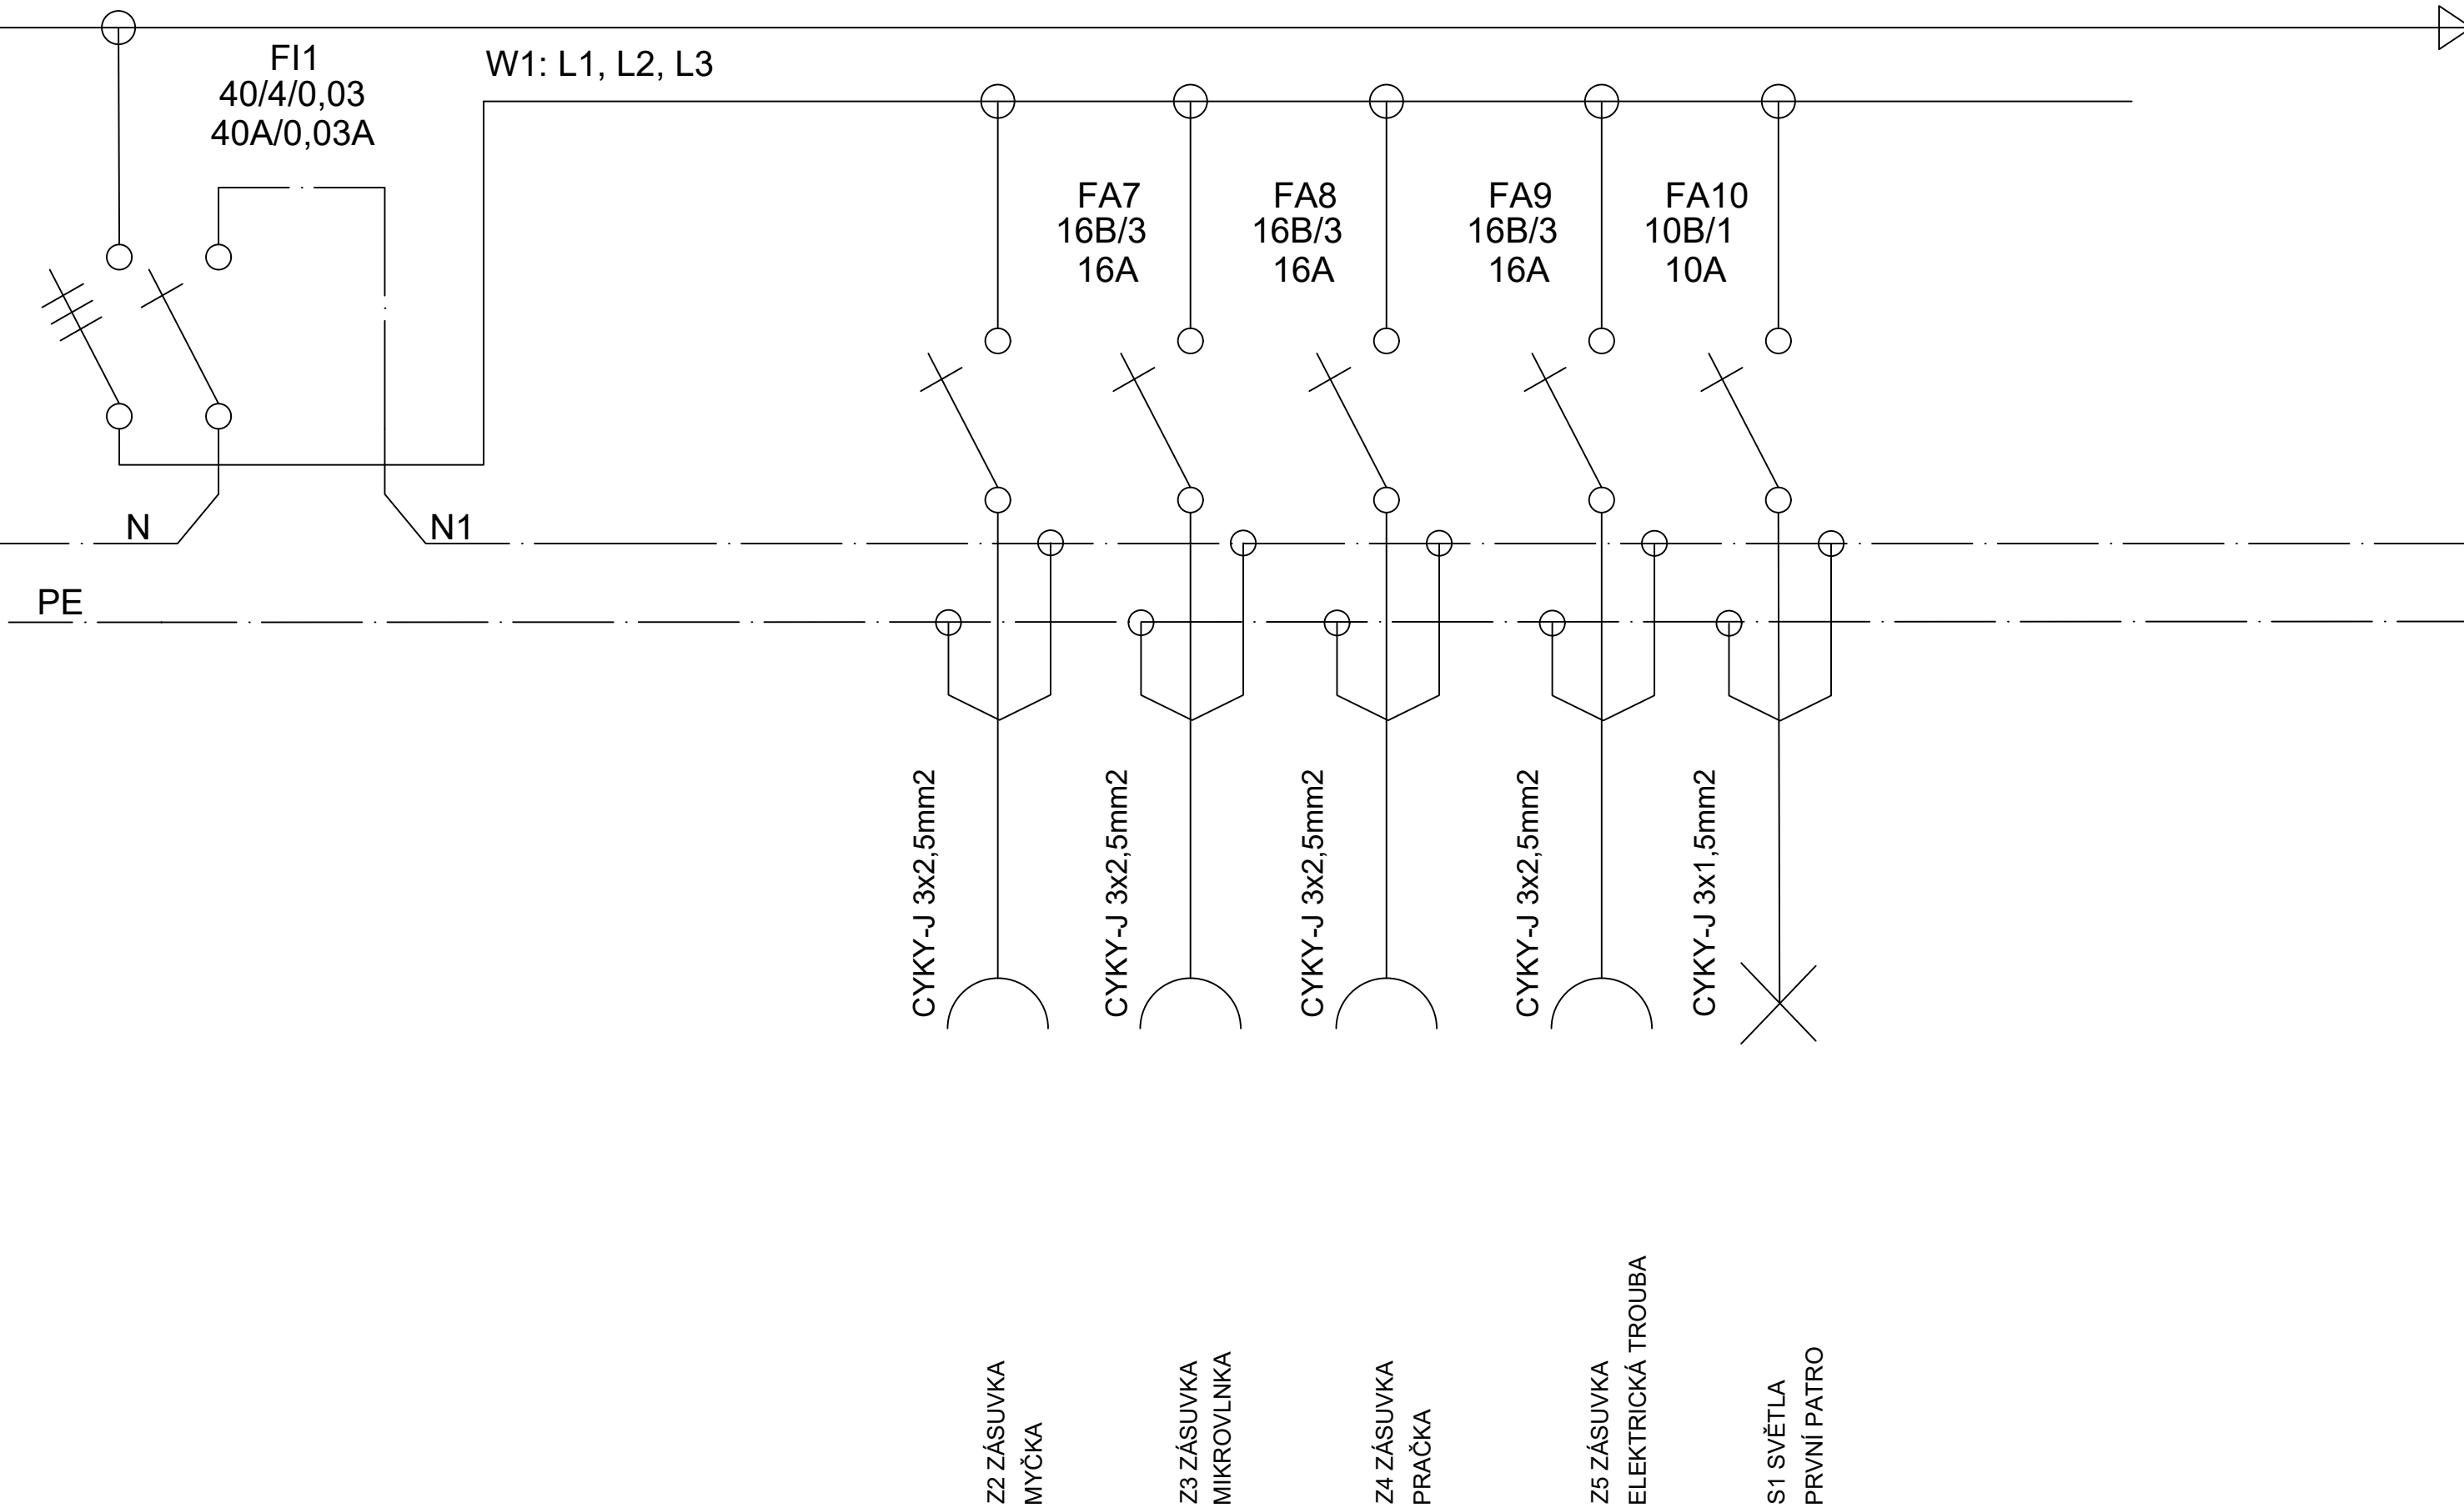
FI1
40/4/0,03
40A/0,03A

W1: L1, L2, L3

FA7
16B/3
16A

FA8
16B/3
16A

FA9
16B/3
16A

FA10
10B/1
10A

N

N1

PE

CYKY-J 3x2,5mm2

CYKY-J 3x2,5mm2

CYKY-J 3x2,5mm2

CYKY-J 3x2,5mm2

CYKY-J 3x1,5mm2

Z2 ZÁSUVKA
MYČKA

Z3 ZÁSUVKA
MIKROVLNKA

Z4 ZÁSUVKA
PRAČKA

Z5 ZÁSUVKA
ELEKTRICKÁ TROUBA

S1 SVĚTLA
PRVNÍ PATRO